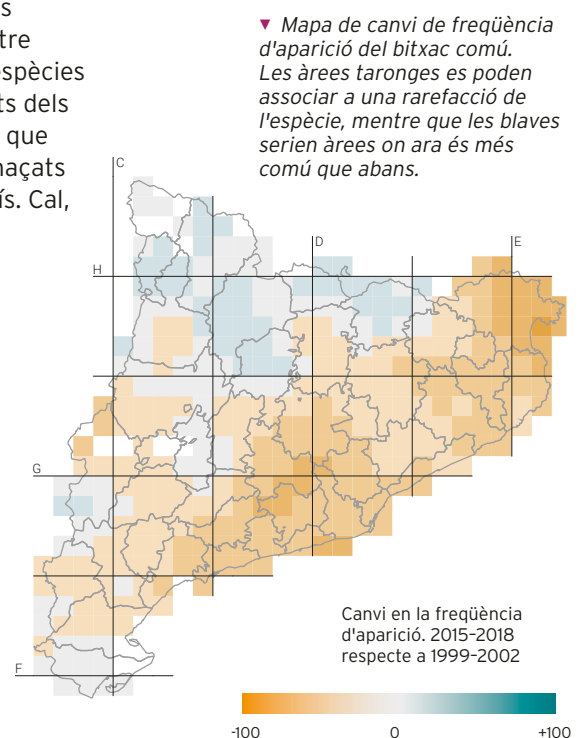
s
tre
spècies
ts dels
que
naçats
ís. Cal,

▾ Mapa de canvi de freqüència d'aparició del bitxac comú. Les àrees taronges es poden associar a una rarefacció de l'espècie, mentre que les blaves serien àrees on ara és més comú que abans.

C
D
E
H
G
F

Canvi en la freqüència d'aparició. 2015–2018 respecte a 1999–2002

-100
0
+100